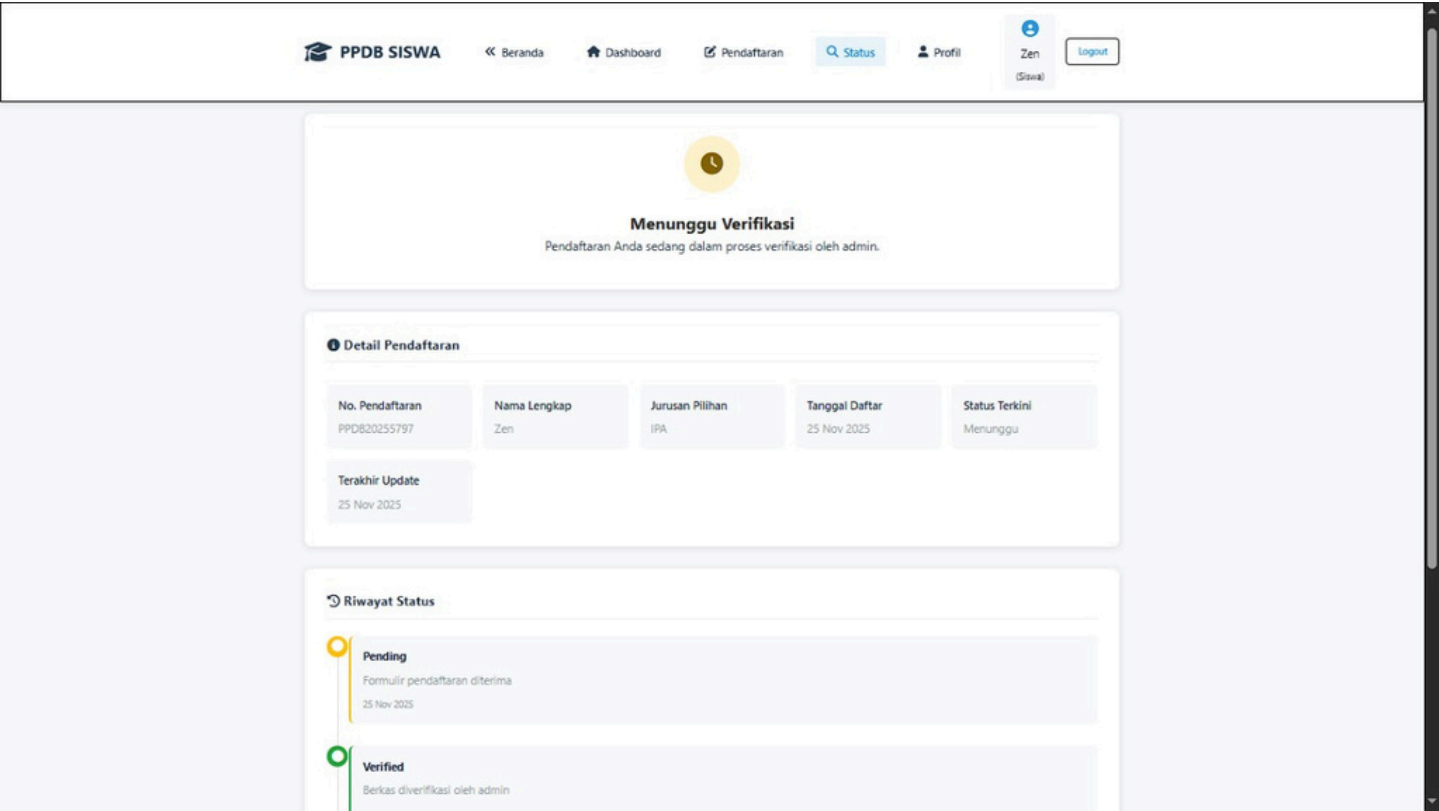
PPDB SISWA

« Beranda
Dashboard
Pendaftaran
Status
Profil
Zen
(Siswa)
Logout

Menunggu Verifikasi
Pendaftaran Anda sedang dalam proses verifikasi oleh admin.

Detail Pendaftaran

No. Pendaftaran
PPDB20255797

Nama Lengkap
Zen

Jurusan Pilihan
IPA

Tanggal Daftar
25 Nov 2025

Status Terkini
Menunggu

Terakhir Update
25 Nov 2025

Riwayat Status

Pending
Formulir pendaftaran diterima
25 Nov 2025

Verified
Berkas diverifikasi oleh admin